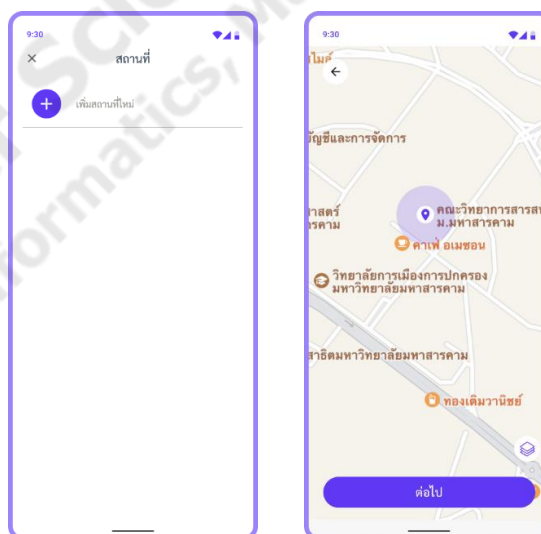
9:30

×

สถานที่

+

เพิ่มสถานที่ใหม่

9:30

ไมค์

บัญชีและการจัดการ

าสตร์
ารคาม

คณะวิทยาการสารสน
ม.มหาสารคาม

คาเฟ่ อเมซอน

วิทยาลัยการเมืองการปกครอง
มหาวิทยาลัยมหาสารคาม

สาธิตมหาวิทยาลัยมหาสารคาม

ทองเติมวานิชย์

ต่อไป